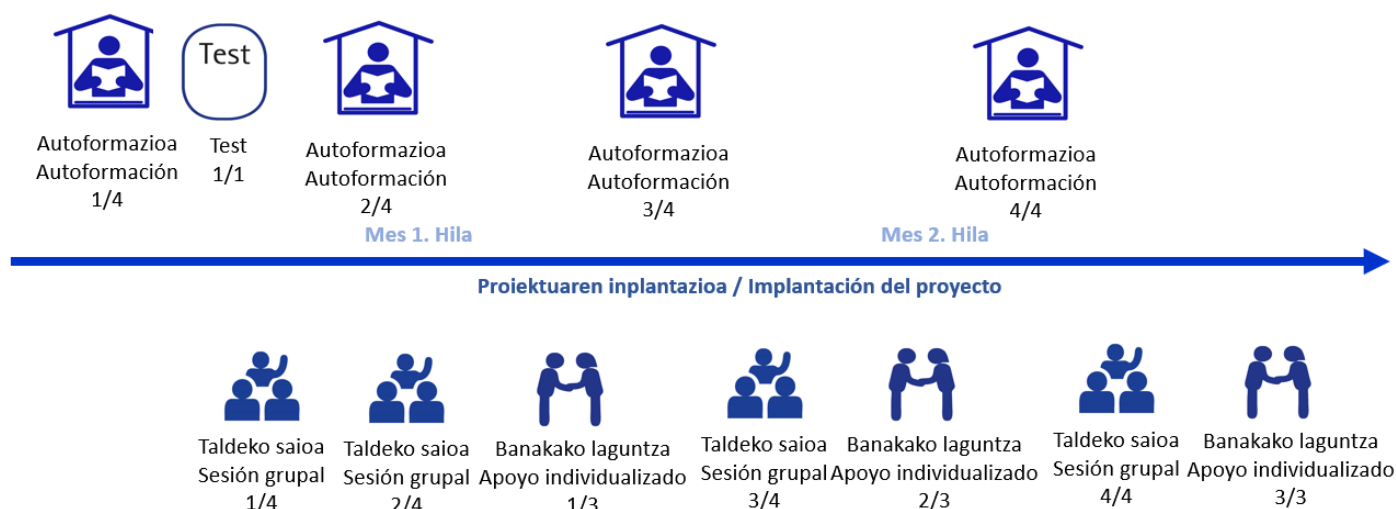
Autoformazioa
Autoformación
1/4

Test

Test
1/1

Autoformazioa
Autoformación
2/4

Autoformazioa
Autoformación
3/4

Autoformazioa
Autoformación
4/4

Mes 1. Hila

Mes 2. Hila

Proiektuaren inplantazioa / Implantación del proyecto

Taldeko saioa
Sesión grupal
1/4

Taldeko saioa
Sesión grupal
2/4

Banakako laguntza
Apoyo individualizado
1/3

Taldeko saioa
Sesión grupal
3/4

Banakako laguntza
Apoyo individualizado
2/3

Taldeko saioa
Sesión grupal
4/4

Banakako laguntza
Apoyo individualizado
3/3